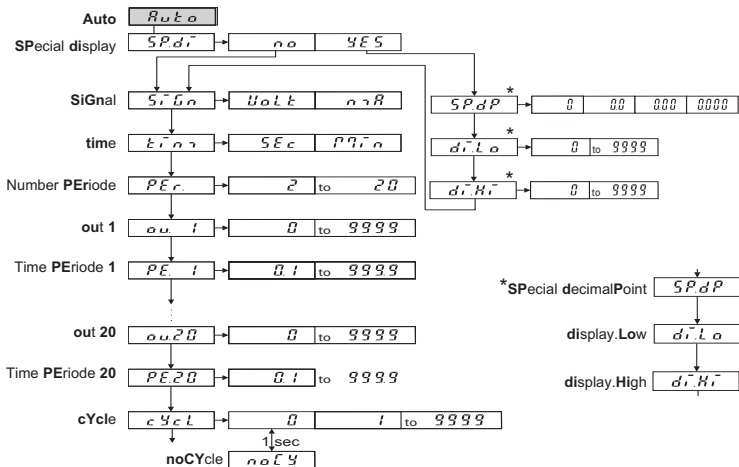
Auto
Auto

SPecial display
SP.di
no
YES

SiGnal
SiGn
Volt
mA

time
tim
SEc
min

Number PEriode
PEr.
2
to
20

out 1
ou. 1
0
to
9999

Time PEriode 1
PE. 1
0.1
to
999.9

out 20
ou.20
0
to
9999

Time PEriode 20
PE.20
0.1
to
999.9

cYcle
cYcL
0
1
to
9999

1 sec

noCYcle
noCY

SP.dP
0
0.0
0.00
0.000

di.Lo
0
to
9999

di.Hi
0
to
9999

*SPecial decimalPoint
SP.dP

display.Low
di.Lo

display.High
di.Hi